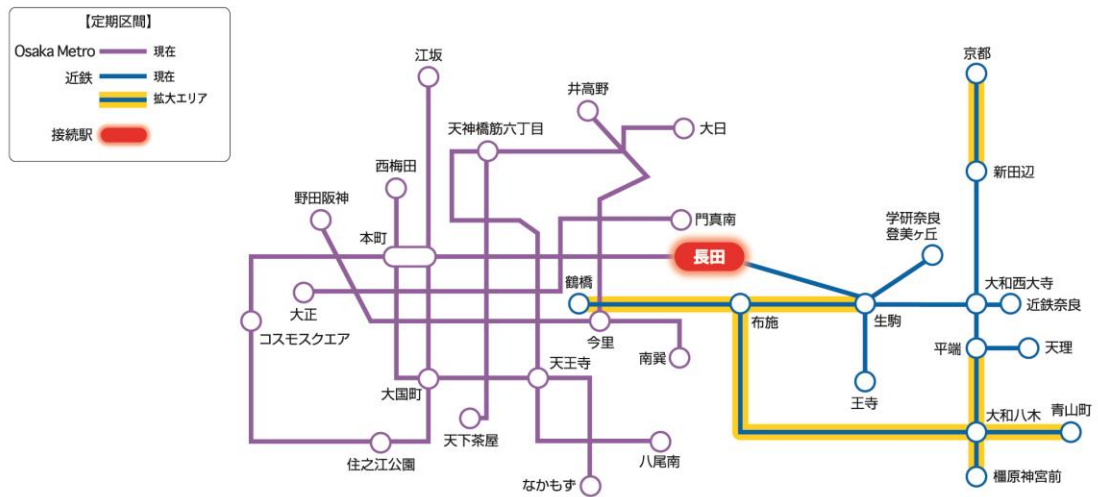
【定期区間】
Osaka Metro 現在
近鉄 現在
拡大エリア
接続駅

江坂
井高野
大日
天神橋筋六丁目
西梅田
門真南
野田阪神
本町
長田
学研奈良登美ヶ丘
京都
新田辺
大和西大寺
近鉄奈良
鶴橋
布施
生駒
大正
コスモスクエア
今里
南巽
平端
天理
天王寺
大国町
王寺
大和八木
青山町
天下茶屋
八尾南
住之江公園
なかもず
橿原神宮前